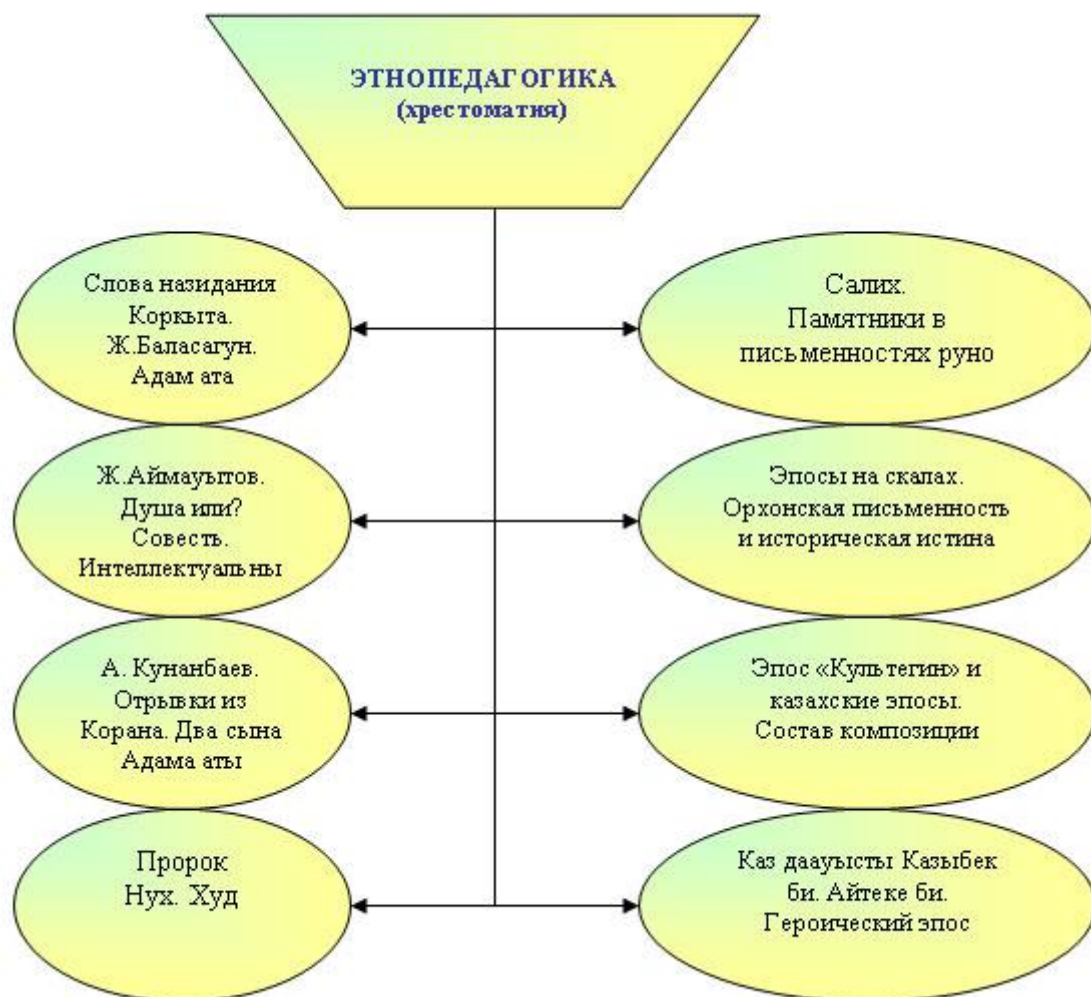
ЭТНОПЕДАГОГИКА
(хрестоматия)

Слова назидания Коркыта. Ж.Баласагун. Адам ата

Салих. Памятники в письменностях руно

Ж.Аймауытов. Душа или? Совесть. Интеллектуальны

Эпосы на скалах. Орхонская письменность и историческая истина

А. Кунанбаев. Отрывки из Корана. Два сына Адама аты

Эпос «Культегин» и казахские эпосы. Состав композиции

Пророк Нух. Худ

Каз даауысты Казыбек би. Айтеке би. Героический эпос